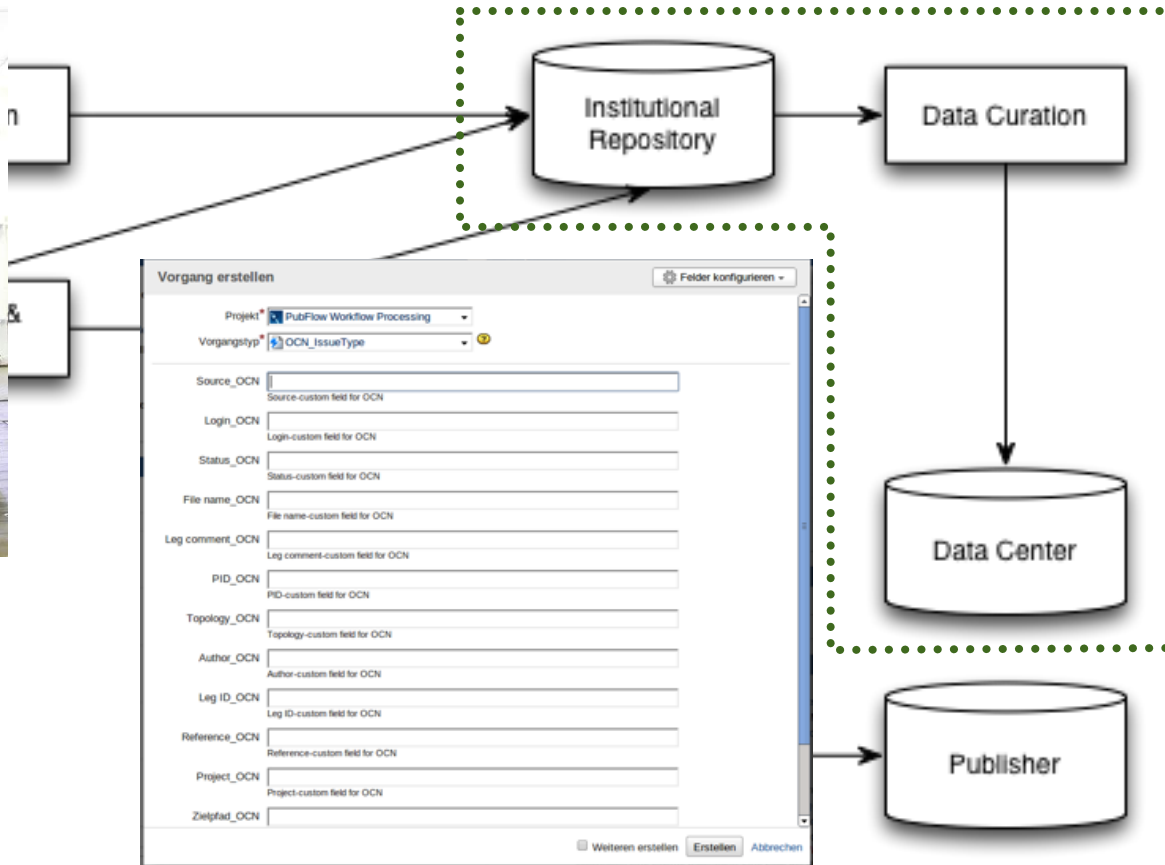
n

&

Institutional Repository

Data Curation

Data Center

Publisher

Vorgang erstellen

Felder konfigurieren

Projekt* PubFlow Workflow Processing

Vorgangstyp* OCN_IssueType

Source_OCN
Source-custom field for OCN

Login_OCN
Login-custom field for OCN

Status_OCN
Status-custom field for OCN

File name_OCN
File name-custom field for OCN

Leg comment_OCN
Leg comment-custom field for OCN

PID_OCN
PID-custom field for OCN

Topology_OCN
Topology-custom field for OCN

Author_OCN
Author-custom field for OCN

Leg ID_OCN
Leg ID-custom field for OCN

Reference_OCN
Reference-custom field for OCN

Project_OCN
Project-custom field for OCN

Zielpfad_OCN

Weiteren erstellen Erstellen Abbrechen